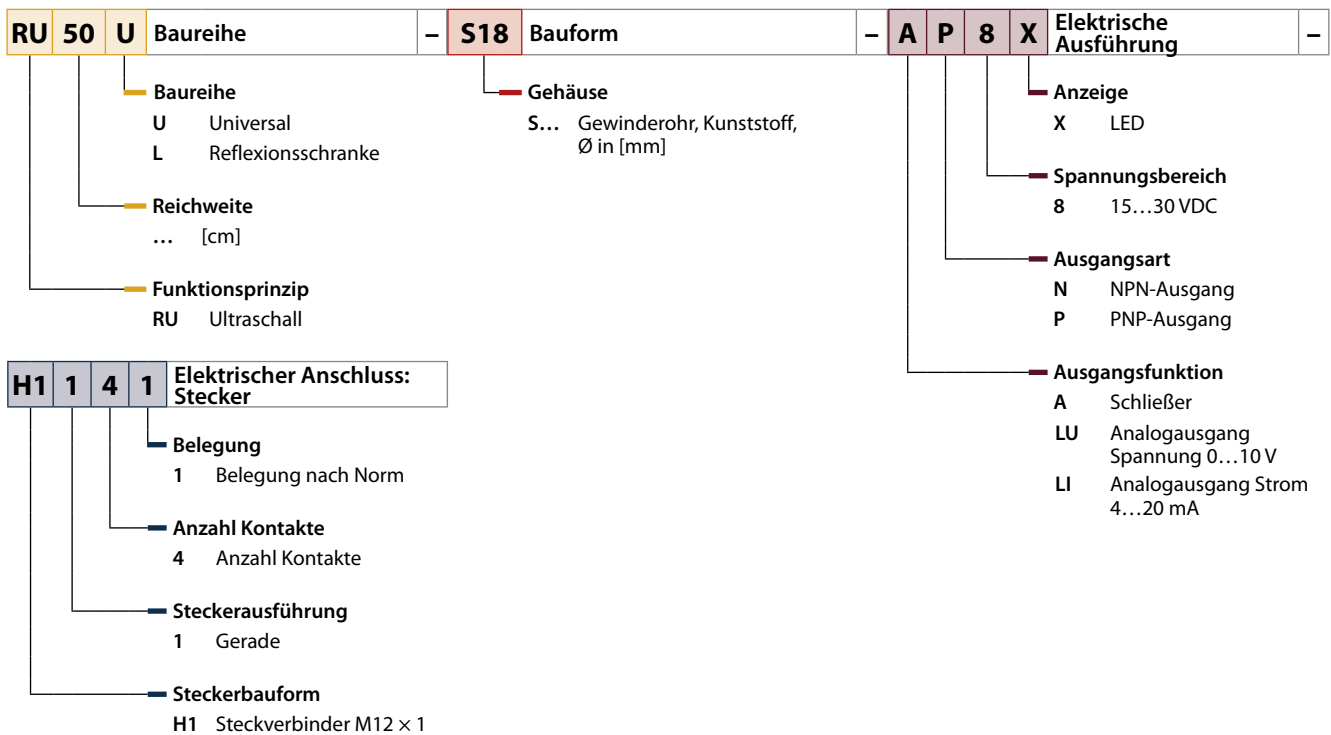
RU 50 U Baureihe – S18 Bauform – A P 8 X Elektrische Ausführung –

Baureihe
U Universal
L Reflexionsschranke

Reichweite
… [cm]

Funktionsprinzip
RU Ultraschall

Gehäuse
S… Gewinderohr, Kunststoff, Ø in [mm]

Anzeige
X LED

Spannungsbereich
8 15…30 VDC

Ausgangsart
N NPN-Ausgang
P PNP-Ausgang

Ausgangsfunktion
A Schließer
LU Analogausgang Spannung 0…10 V
LI Analogausgang Strom 4…20 mA

H1 1 4 1 Elektrischer Anschluss: Stecker

Belegung
1 Belegung nach Norm

Anzahl Kontakte
4 Anzahl Kontakte

Steckerausführung
1 Gerade

Steckerbauform
H1 Steckverbinder M12 × 1